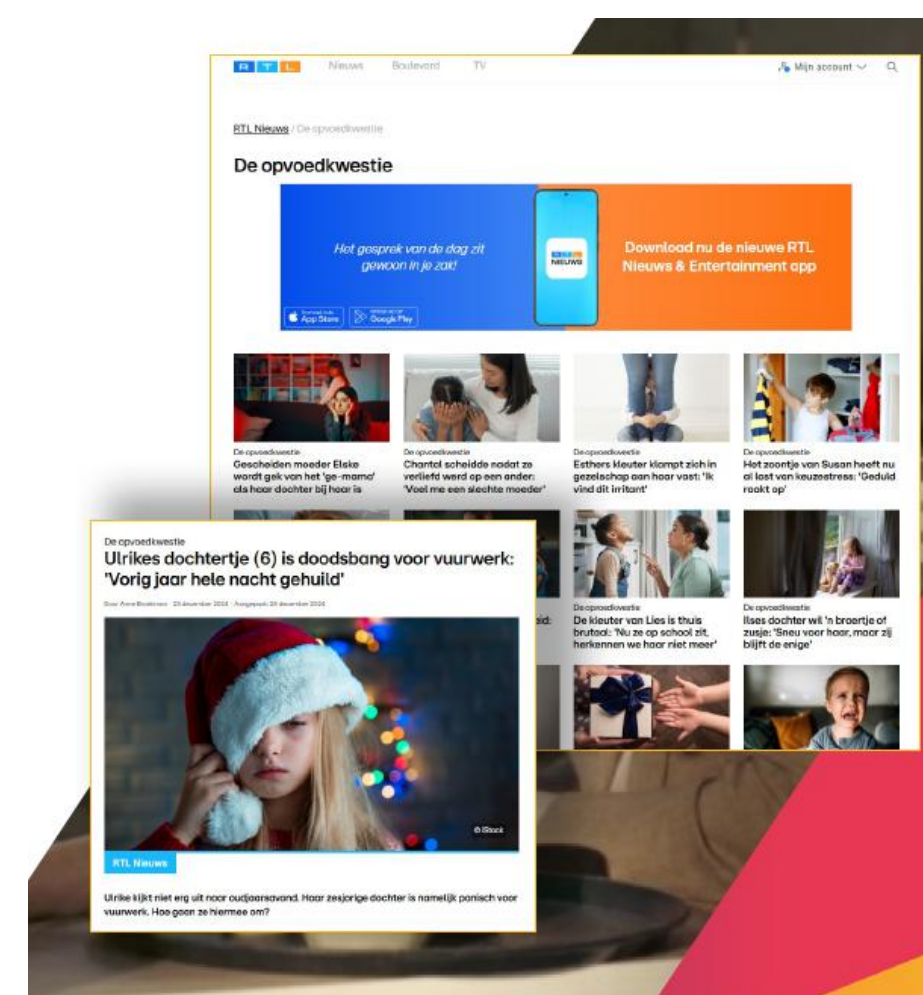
RTL Nieuws Boulevard TV

Mijn account

RTL Nieuws / De opvoedkwestie

De opvoedkwestie

Het gesprek van de dag zit gewoon in je zak!

App Store Google Play

RTL NIEUWS

Download nu de nieuwe RTL Nieuws & Entertainment app

De opvoedkwestie
Gescheiden moeder Elske wordt gek van het 'ge-mama' als haar dochter bij haar is

De opvoedkwestie
Chantal scheidde nadat ze verliefd werd op een ander: 'Voel me een slechte moeder'

De opvoedkwestie
Esthers kleuter klampt zich in gezelschap aan haar vast: 'Ik vind dit irritant'

De opvoedkwestie
Het zoontje van Susan heeft nu al last van keuzestress: 'Geduld raakt op'

De opvoedkwestie
De kleuter van Lies is thuis brutaal: 'Nu ze op school zit, herkennen we haar niet meer'

De opvoedkwestie
Ilses dochter wil 'n broertje of zusje: 'Sneu voor haar, maar zij blijft de enige'

De opvoedkwestie
Ulrikes dochtertje (6) is doodsbang voor vuurwerk: 'Vorig jaar hele nacht gehuild'

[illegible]

© iStock

RTL Nieuws

Ulrike kijkt niet erg uit naar oudjaarsavond. Haar zesjarige dochter is namelijk panisch voor vuurwerk. Hoe gaan ze hiermee om?